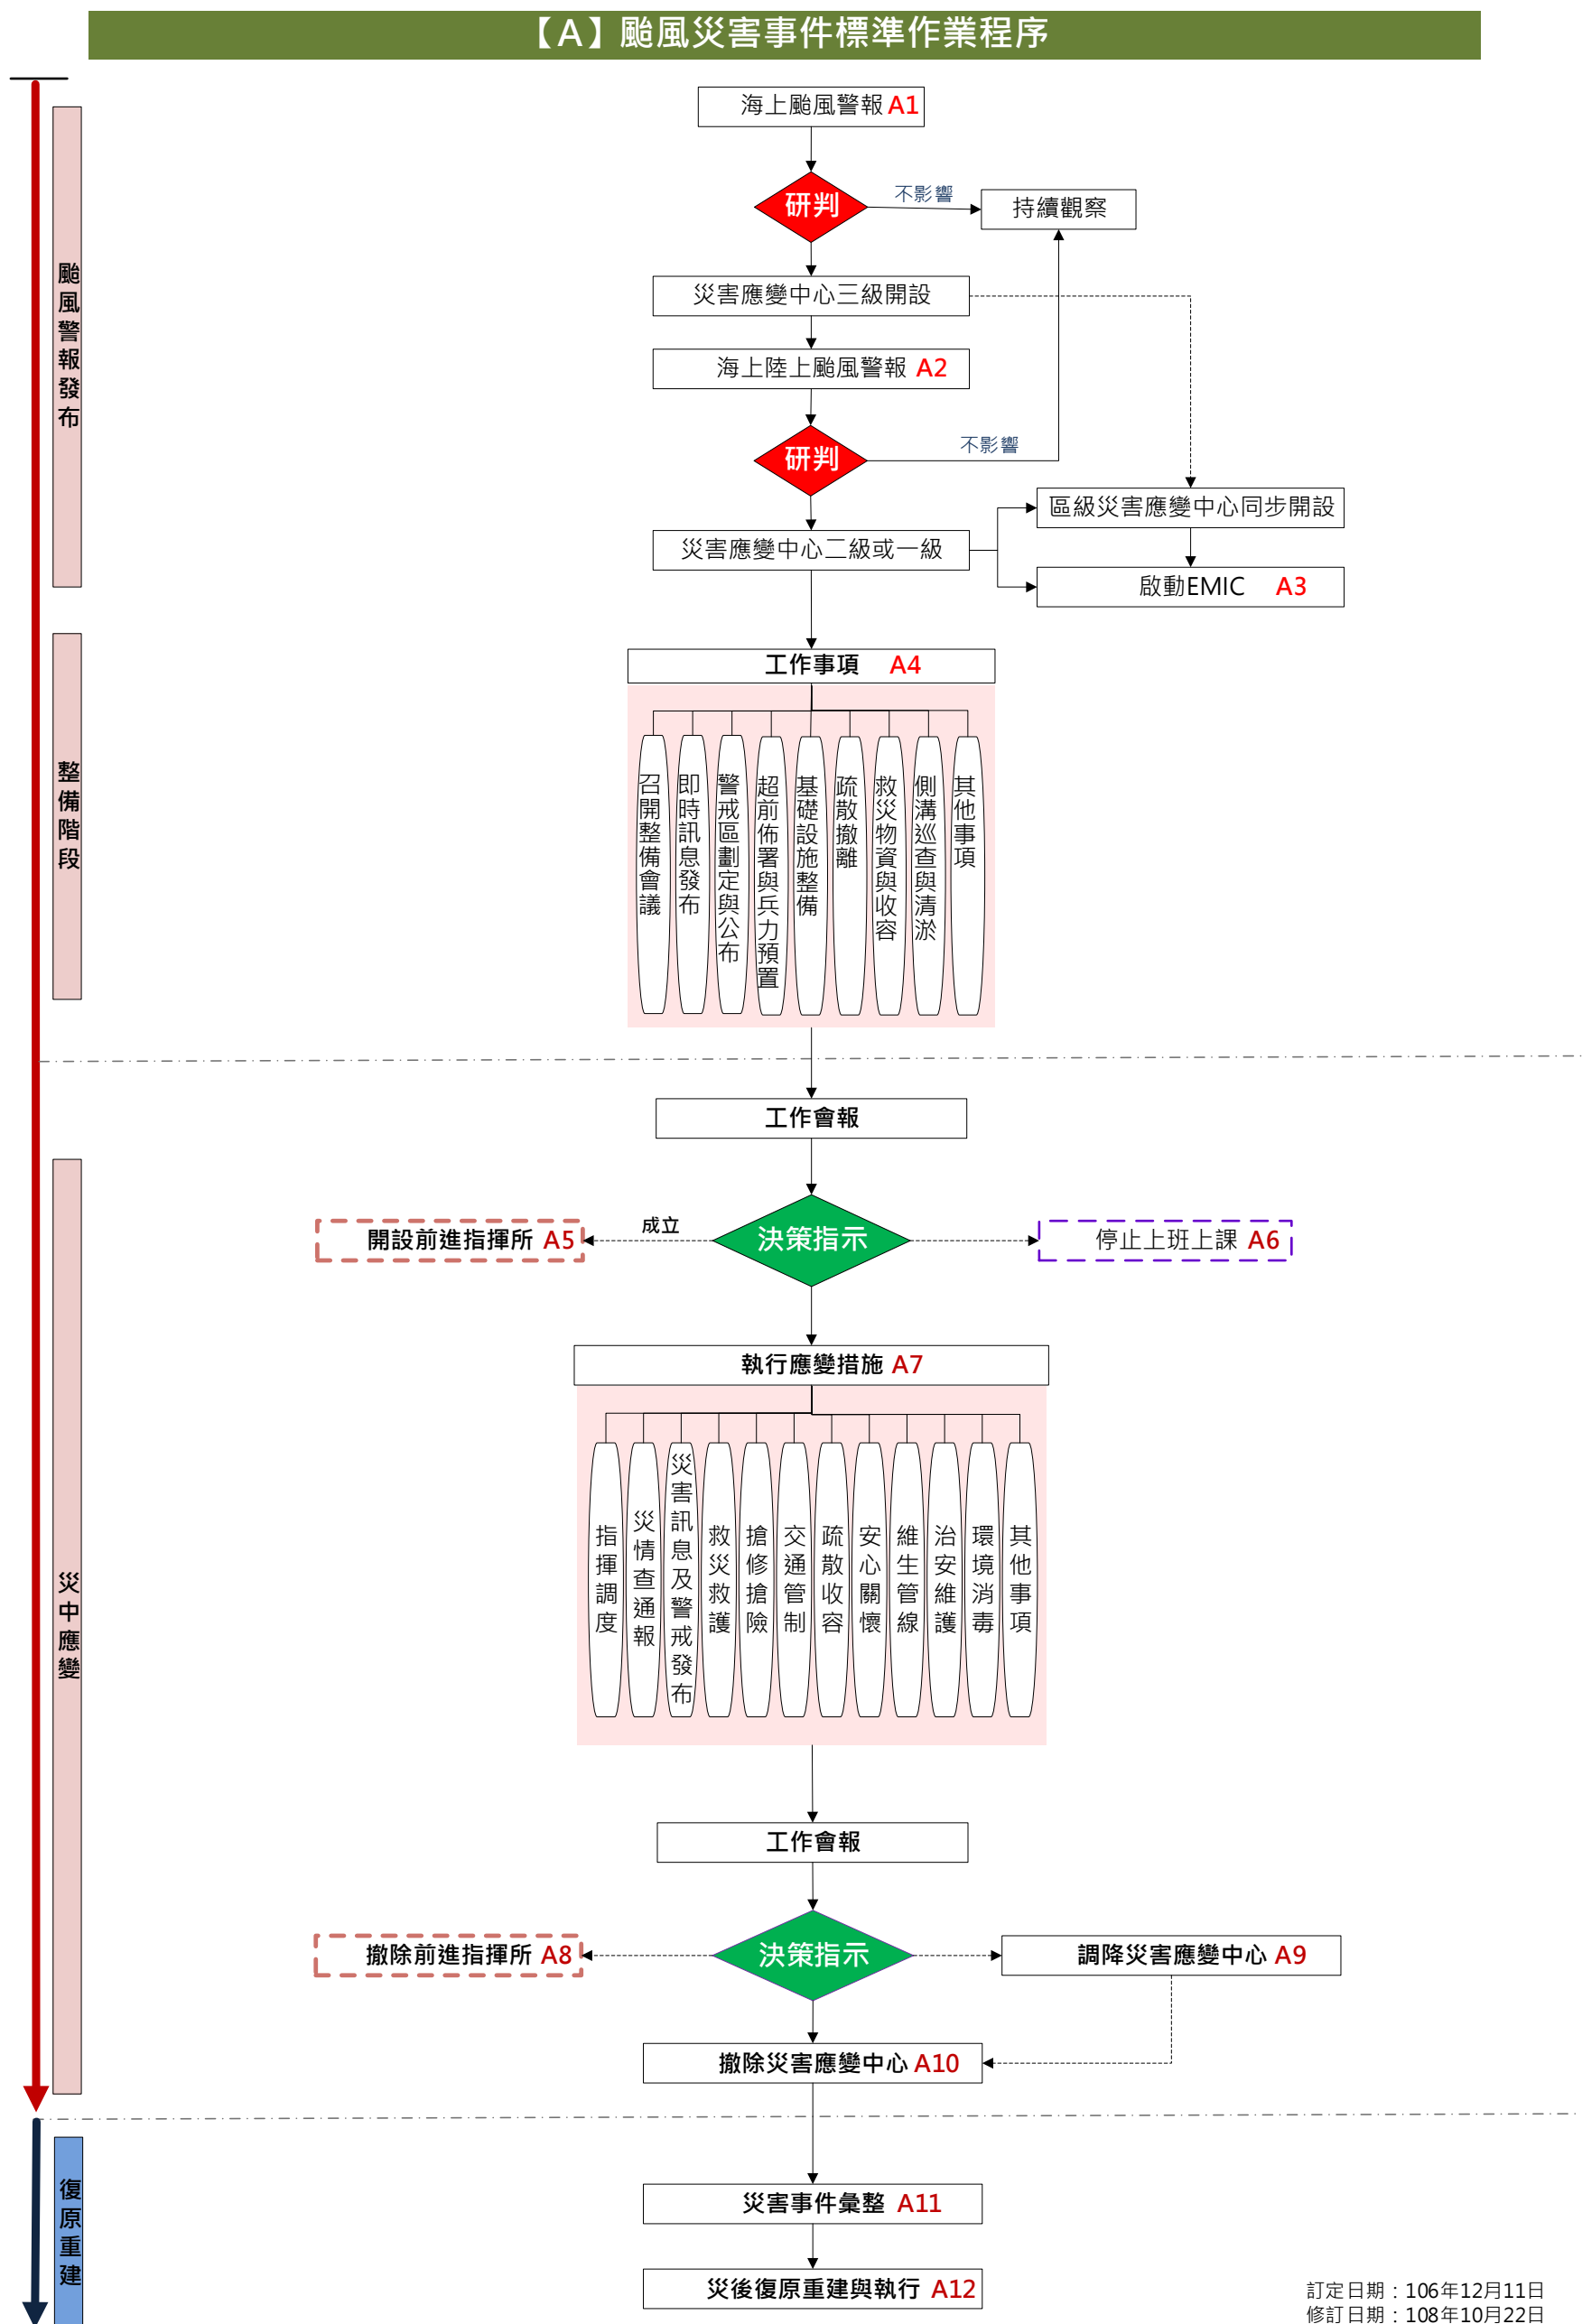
【A】颱風災害事件標準作業程序

颱風警報發布

海上颱風警報 A1

研判

不影響

持續觀察

災害應變中心三級開設

海上陸上颱風警報 A2

研判

不影響

區級災害應變中心同步開設

災害應變中心二級或一級

啟動EMIC A3

整備階段

工作事項 A4

召開整備會議

即時訊息發布

警戒區劃定與公布

超前佈署與兵力預置

基礎設施整備

疏散撤離

救災物資與收容

側溝巡查與清淤

其他事項

災中應變

工作會報

開設前進指揮所 A5

成立

決策指示

停止上班上課 A6

執行應變措施 A7

指揮調度

災情查通報

災害訊息及警戒發布

救災救護

搶修搶險

交通管制

疏散收容

安心關懷

維生管線

治安維護

環境消毒

其他事項

工作會報

撤除前進指揮所 A8

決策指示

調降災害應變中心 A9

撤除災害應變中心 A10

復原重建

災害事件彙整 A11

災後復原重建與執行 A12

訂定日期：106年12月11日
修訂日期：108年10月22日